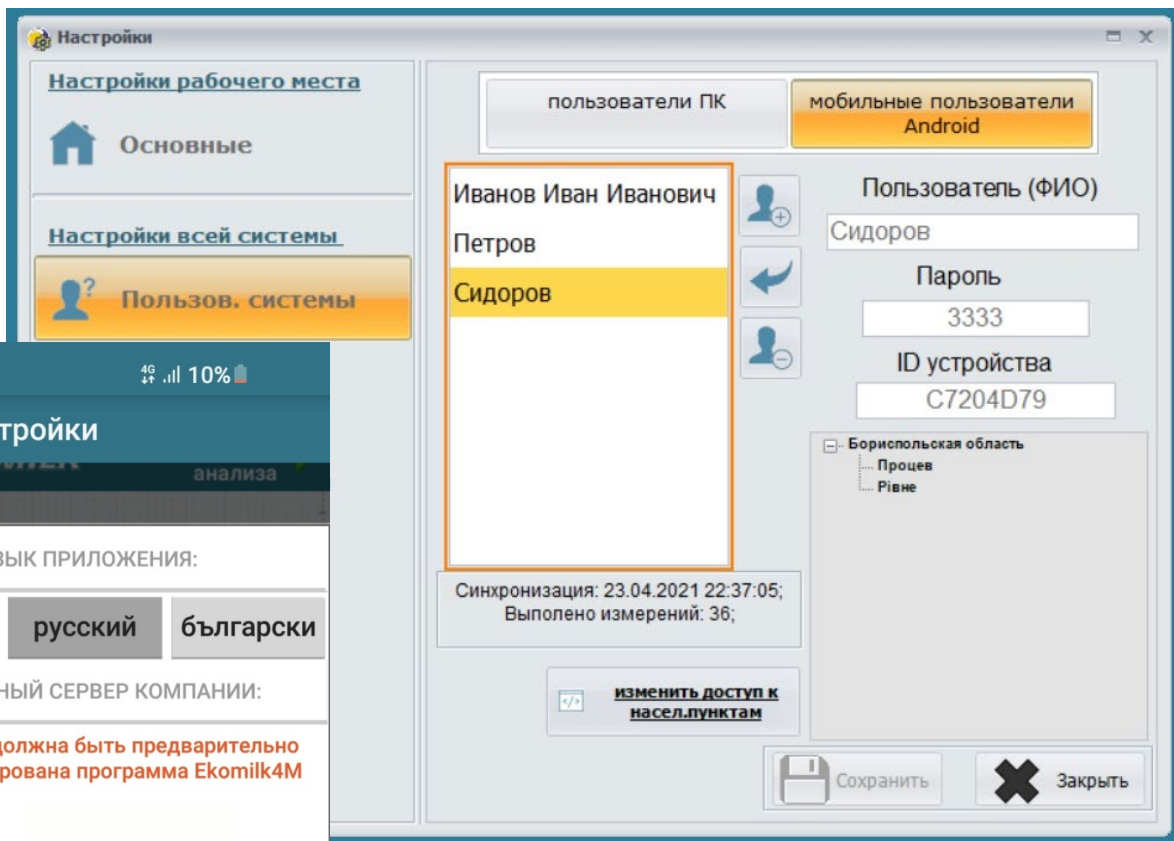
Настройки

Настройки рабочего места

Основные

Настройки всей системы

Пользов. системы

пользователи ПК

мобильные пользователи Android

Иванов Иван Иванович

Петров

Сидоров

Пользователь (ФИО)

Сидоров

Пароль

3333

ID устройства

C7204D79

Бориспольская область

Процев

Рівне

Синхронизация: 23.04.2021 22:37:05; Выполено измерений: 36;

изменить доступ к насел.пунктам

Сохранить

Закрыть

4G .ıl 10%

тройки

анализа

ЗЫК ПРИЛОЖЕНИЯ:

русский

български

НЫЙ СЕРВЕР КОМПАНИИ:

должна быть предварительно рована программа Ekomilk4M